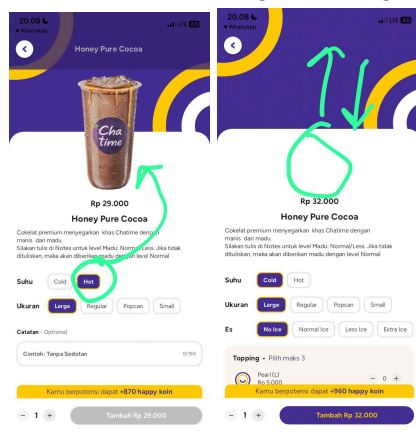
20.09
◂ WhatsApp
LTE

Honey Pure Cocoa

Cha time

Rp 29.000

Honey Pure Cocoa

Cokelat premium menyegarkan khas Chatime dengan manis dari madu.
Silakan tulis di Notes untuk level Madu: Normal/Less. Jika tidak dituliskan, maka akan diberikan madu dengan level Normal

Suhu Cold Hot

Ukuran Large Regular Popcan Small

Catatan - Optional

Contoh: Tanpa Sedotan 0/150

Kamu berpotensi dapat +870 happy koin

− 1 + Tambah Rp 29.000

20.08
◂ WhatsApp
LTE

Rp 32.000

Honey Pure Cocoa

Cokelat premium menyegarkan khas Chatime dengan manis dari madu.
Silakan tulis di Notes untuk level Madu: Normal/Less. Jika tidak dituliskan, maka akan diberikan madu dengan level Normal

Suhu Cold Hot

Ukuran Large Regular Popcan Small

Es No Ice Normal Ice Less Ice Extra Ice

Topping • Pilih maks 3

Pearl (L)
Rp 5.000

− 0 +

Kamu berpotensi dapat +960 happy koin

− 1 + Tambah Rp 32.000